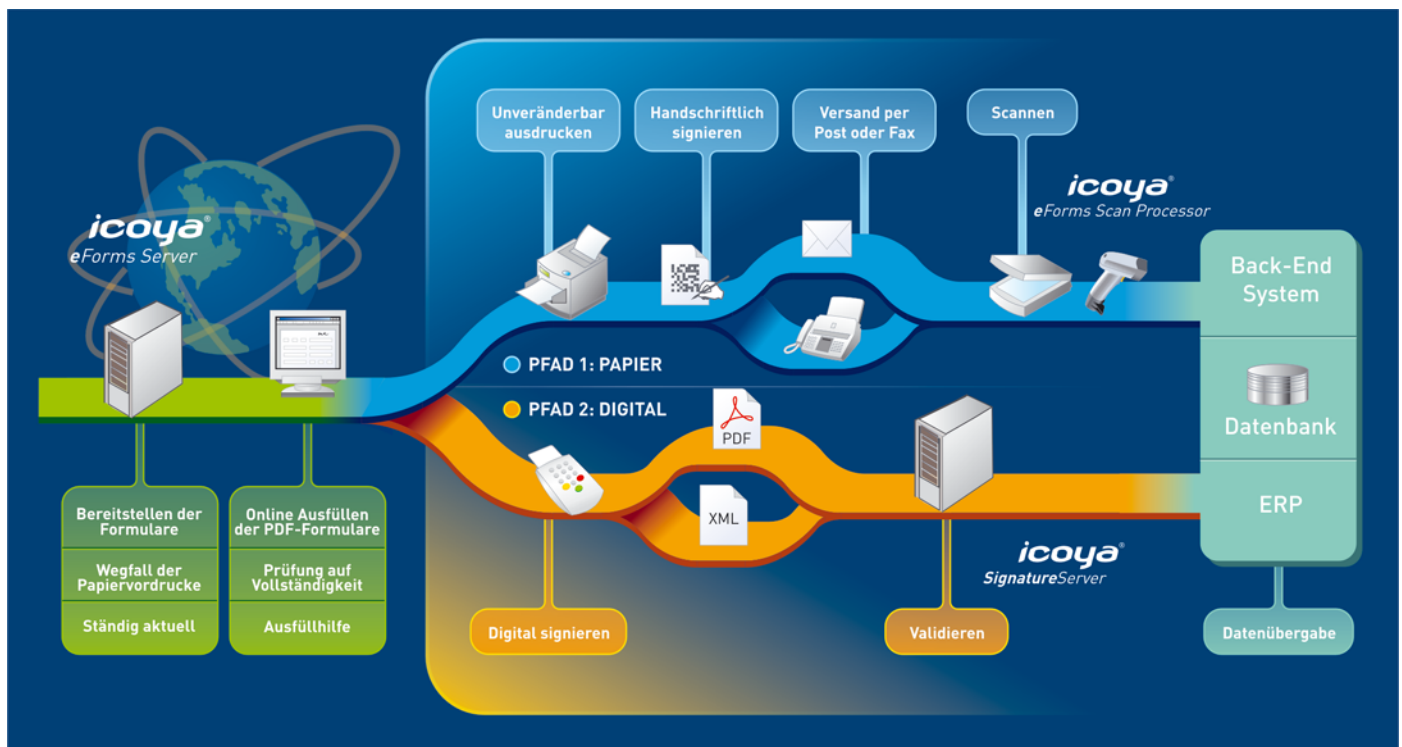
icoya®
eForms Server

Unveränderbar ausdrucken

Handschriftlich signieren

Versand per Post oder Fax

Scannen

icoya®
eForms Scan Processor

Back-End System

Datenbank

ERP

PFAD 1: PAPIER

PFAD 2: DIGITAL

PDF

XML

icoya®
SignatureServer

Bereitstellen der Formulare

Wegfall der Papiervordrucke

Ständig aktuell

Online Ausfüllen der PDF-Formulare

Prüfung auf Vollständigkeit

Ausfüllhilfe

Digital signieren

Validieren

Datenübergabe